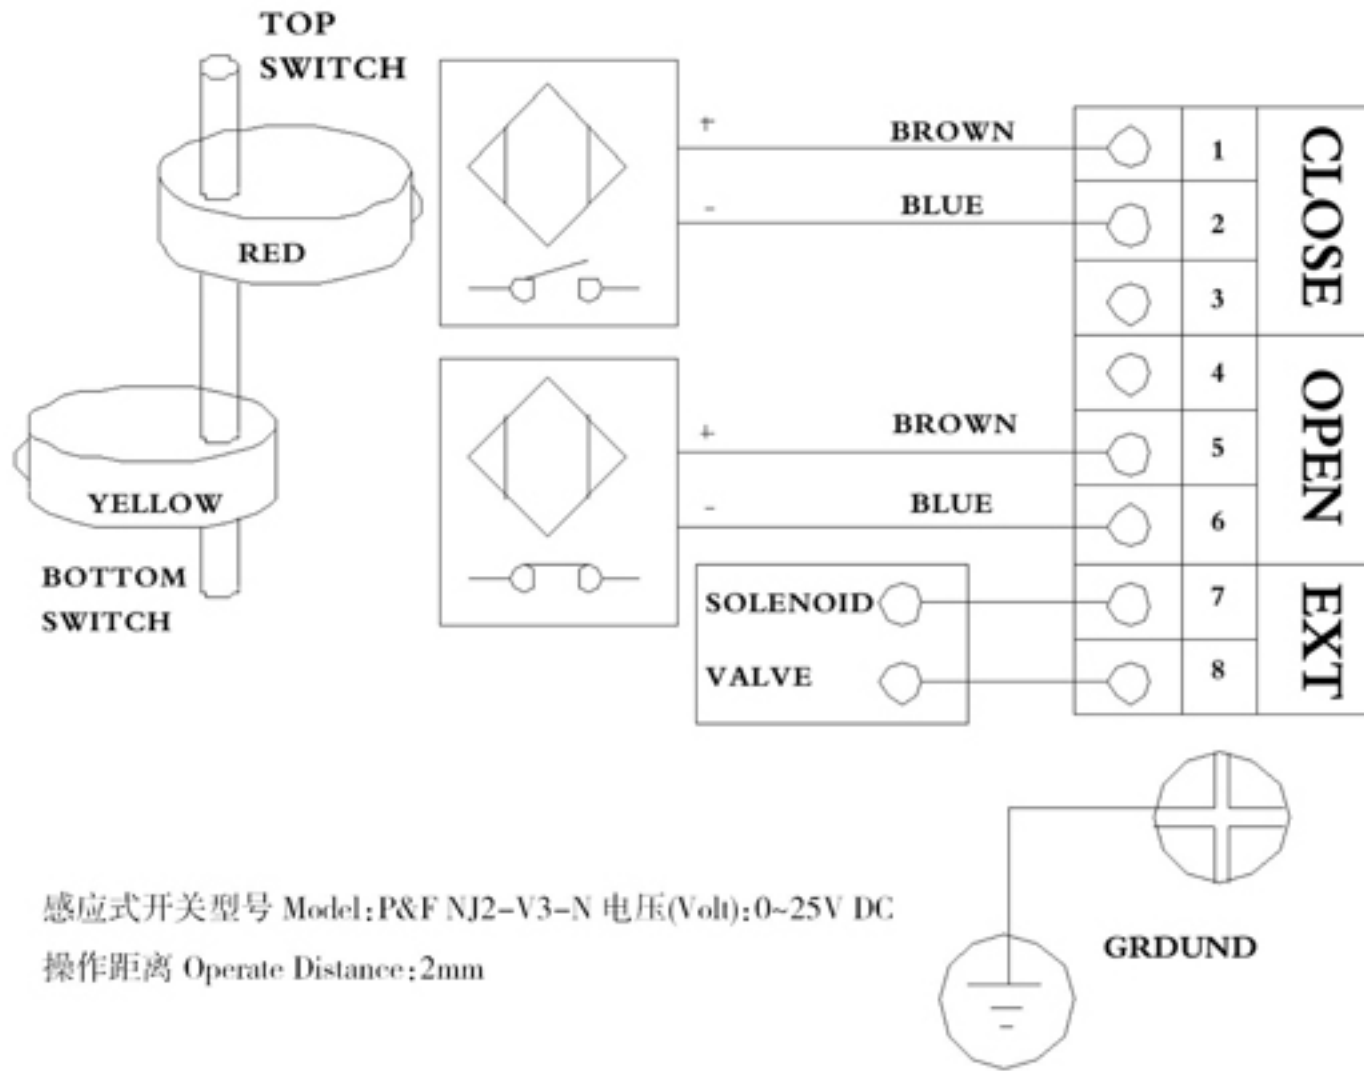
TOP SWITCH

RED

YELLOW

BOTTOM SWITCH

+

BROWN

-

BLUE

+

BROWN

-

BLUE

SOLENOID

VALVE

1
2
3
4
5
6
7
8

CLOSE

OPEN

EXT

GRDUND

感应式开关型号 Model:P&F NJ2-V3-N 电压(Volt):0~25V DC

操作距离 Operate Distance:2mm